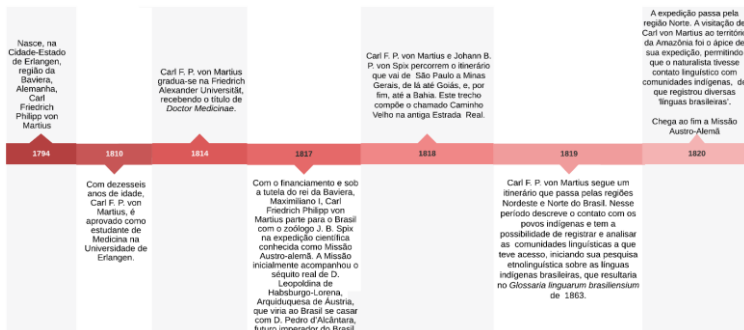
Nasce, na Cidade-Estado de Erlangen, região da Baviera, Alemanha, Carl Friedrich Philipp von Martius

1794

1810

Com dezesseis anos de idade, Carl F. P. von Martius, é aprovado como estudante de Medicina na Universidade de Erlangen.

Carl F. P. von Martius gradua-se na Friedrich Alexander Universität, recebendo o título de *Doctor Medicinae*.

1814

1817

Com o financiamento e sob a tutela do rei da Baviera, Maximiliano I, Carl Friedrich Philipp von Martius parte para o Brasil com o zoólogo J. B. Spix na expedição científica conhecida como Missão Austro-alemã. A missão inicialmente acompanhou o séquito real de D. Leopoldina de Habsburgo-Lorena, Arquiduquesa de Áustria, que viria ao Brasil se casar com D. Pedro d'Alcântara, futuro imperador do Brasil.

Carl F. P. von Martius e Johann B. P. von Spix percorrem o itinerário que vai de São Paulo a Minas Gerais, de lá até Goiás, e, por fim, até a Bahia. Este trecho compõe o chamado Caminho Velho na antiga Estrada Real.

1818

1819

Carl F. P. von Martius segue um itinerário que passa pelas regiões Nordeste e Norte do Brasil. Nesse período descreve o contato com os povos indígenas e tem a possibilidade de registrar e analisar as comunidades linguísticas a que teve acesso, iniciando sua pesquisa etnolinguística sobre as línguas indígenas brasileiras, que resultaria no *Glossaria linguarum brasiliensium* de 1863.

A expedição passa pela região Norte. A visitação de Carl von Martius ao territóri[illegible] da Amazônia foi o ápice de sua expedição, permitindo que o naturalista tivesse contato linguístico com comunidades indígenas, d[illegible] que registrou diversas 'línguas brasileiras'.

Chega ao fim a Missão Austro-Alemã

1820